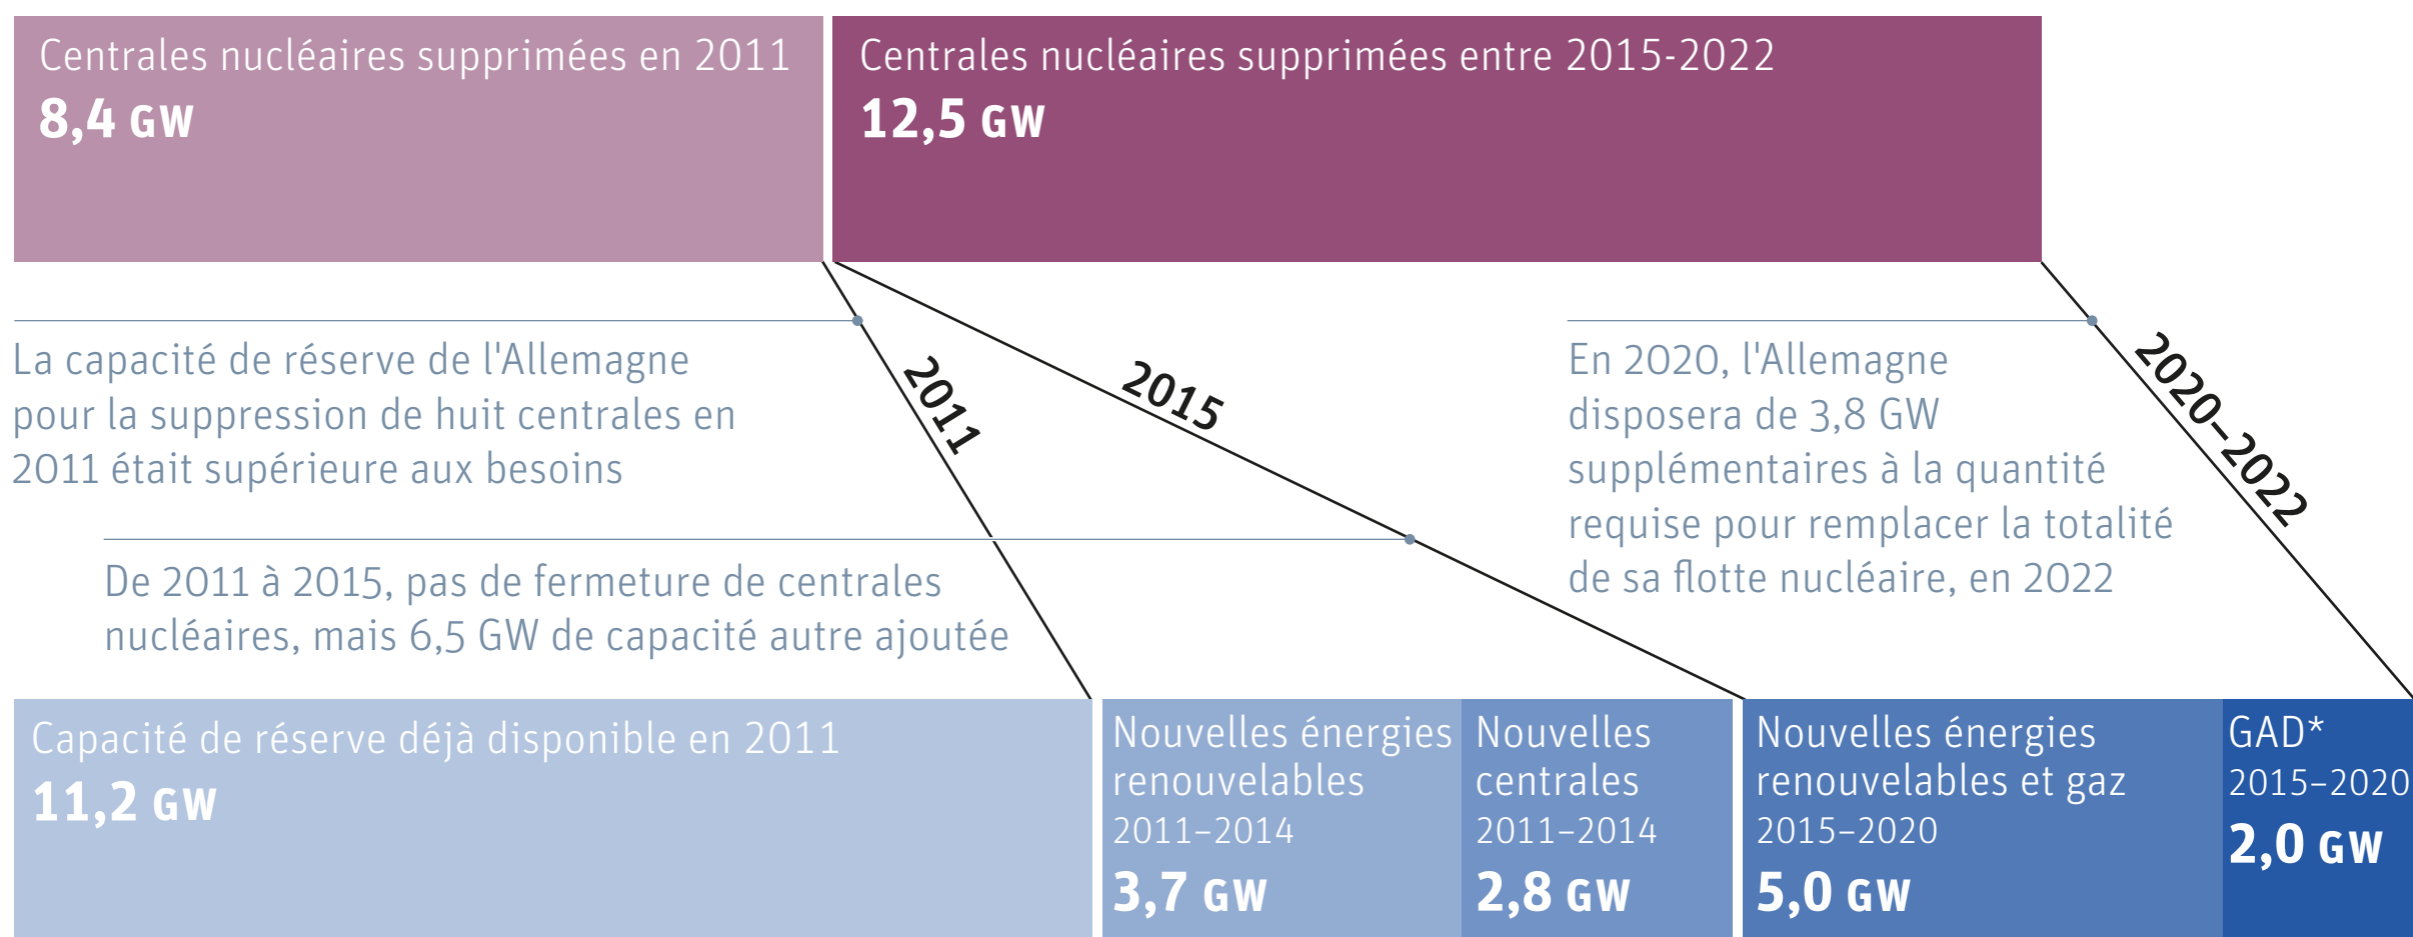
Centrales nucléaires supprimées en 2011
8,4 GW

Centrales nucléaires supprimées entre 2015-2022
12,5 GW

La capacité de réserve de l'Allemagne pour la suppression de huit centrales en 2011 était supérieure aux besoins

2011

2015

En 2020, l'Allemagne disposera de 3,8 GW supplémentaires à la quantité requise pour remplacer la totalité de sa flotte nucléaire, en 2022

2020–2022

De 2011 à 2015, pas de fermeture de centrales nucléaires, mais 6,5 GW de capacité autre ajoutée

Capacité de réserve déjà disponible en 2011
11,2 GW

Nouvelles énergies renouvelables
2011–2014
3,7 GW

Nouvelles centrales
2011–2014
2,8 GW

Nouvelles énergies renouvelables et gaz
2015–2020
5,0 GW

GAD*
2015–2020
2,0 GW